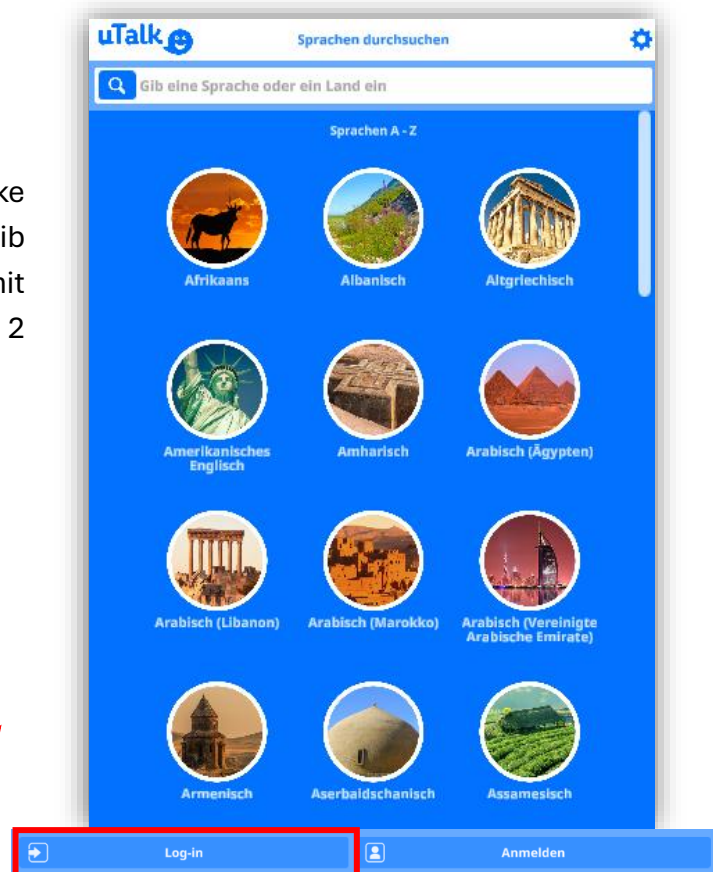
ke
ib
nit
2

uTalk

Sprachen durchsuchen

Gib eine Sprache oder ein Land ein

Sprachen A - Z

Afrikaans

Albanisch

Altgriechisch

Amerikanisches Englisch

Amharisch

Arabisch (Ägypten)

Arabisch (Libanon)

Arabisch (Marokko)

Arabisch (Vereinigte Arabische Emirate)

Armenisch

Aserbaidschanisch

Assamesisch

Log-in

Anmelden